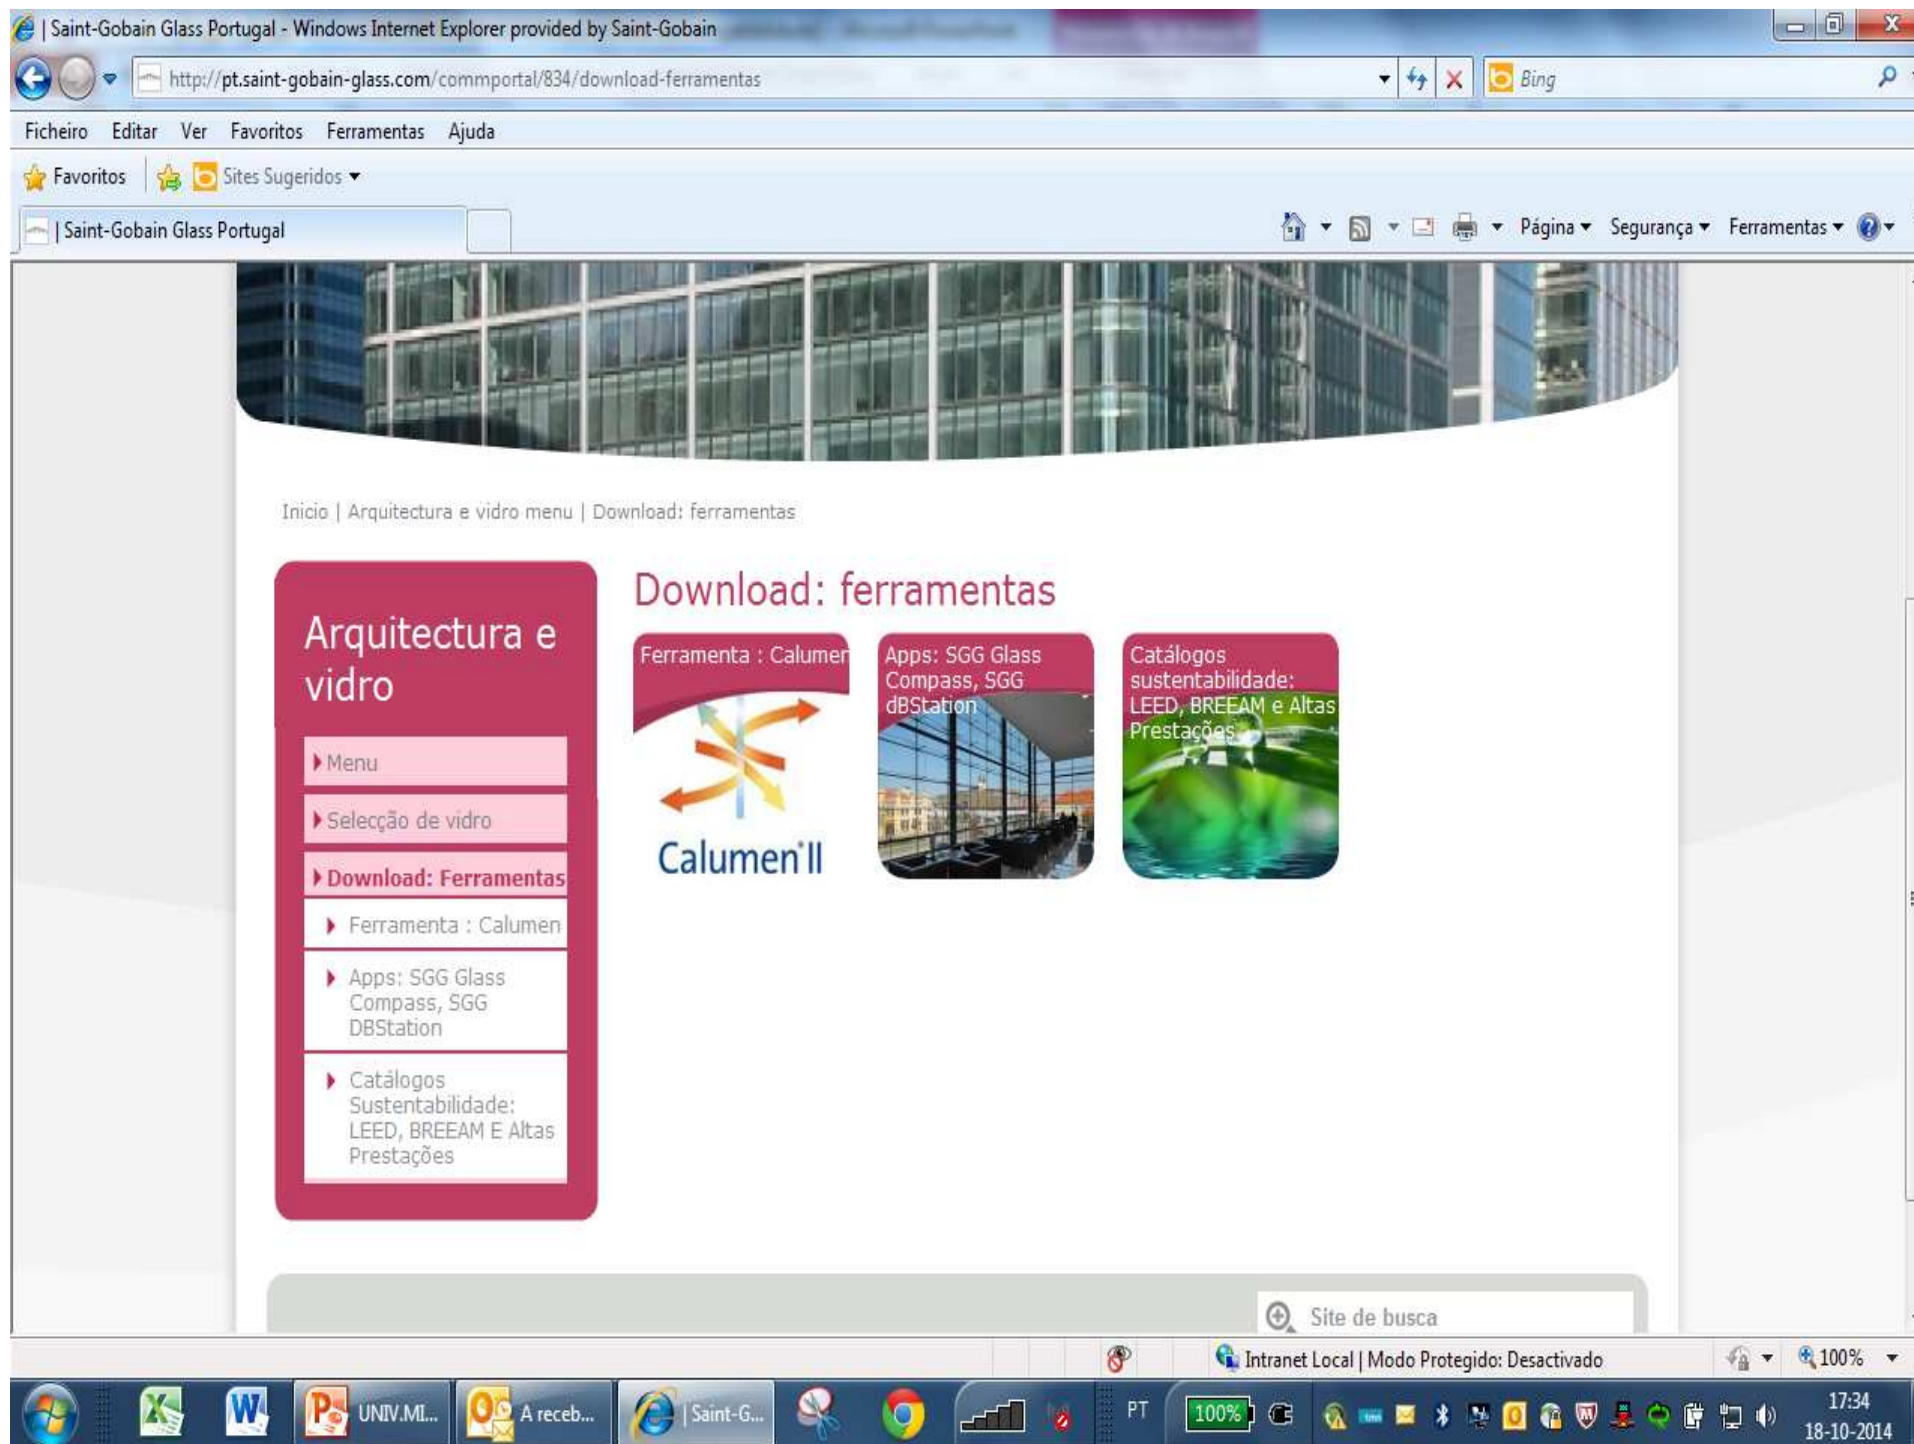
| Saint-Gobain Glass Portugal - Windows Internet Explorer provided by Saint-Gobain

http://pt.saint-gobain-glass.com/commportal/834/download-ferramentas

Bing

Ficheiro Editar Ver Favoritos Ferramentas Ajuda

Favoritos Sites Sugeridos

| Saint-Gobain Glass Portugal

Página Segurança Ferramentas

Inicio | Arquitectura e vidro menu | Download: ferramentas

Arquitectura e vidro

Menu

Selecção de vidro

Download: Ferramentas

Ferramenta : Calumen

Apps: SGG Glass Compass, SGG DBStation

Catálogos Sustentabilidade: LEED, BREEAM E Altas Prestações

Download: ferramentas

Ferramenta : Calumen

Calumen II

Apps: SGG Glass Compass, SGG dBStation

Catálogos sustentabilidade: LEED, BREEAM e Altas Prestações

Site de busca

Intranet Local | Modo Protegido: Desactivado

100%

UNIV.MI...

A receb...

| Saint-G...

PT

100%

17:34
18-10-2014